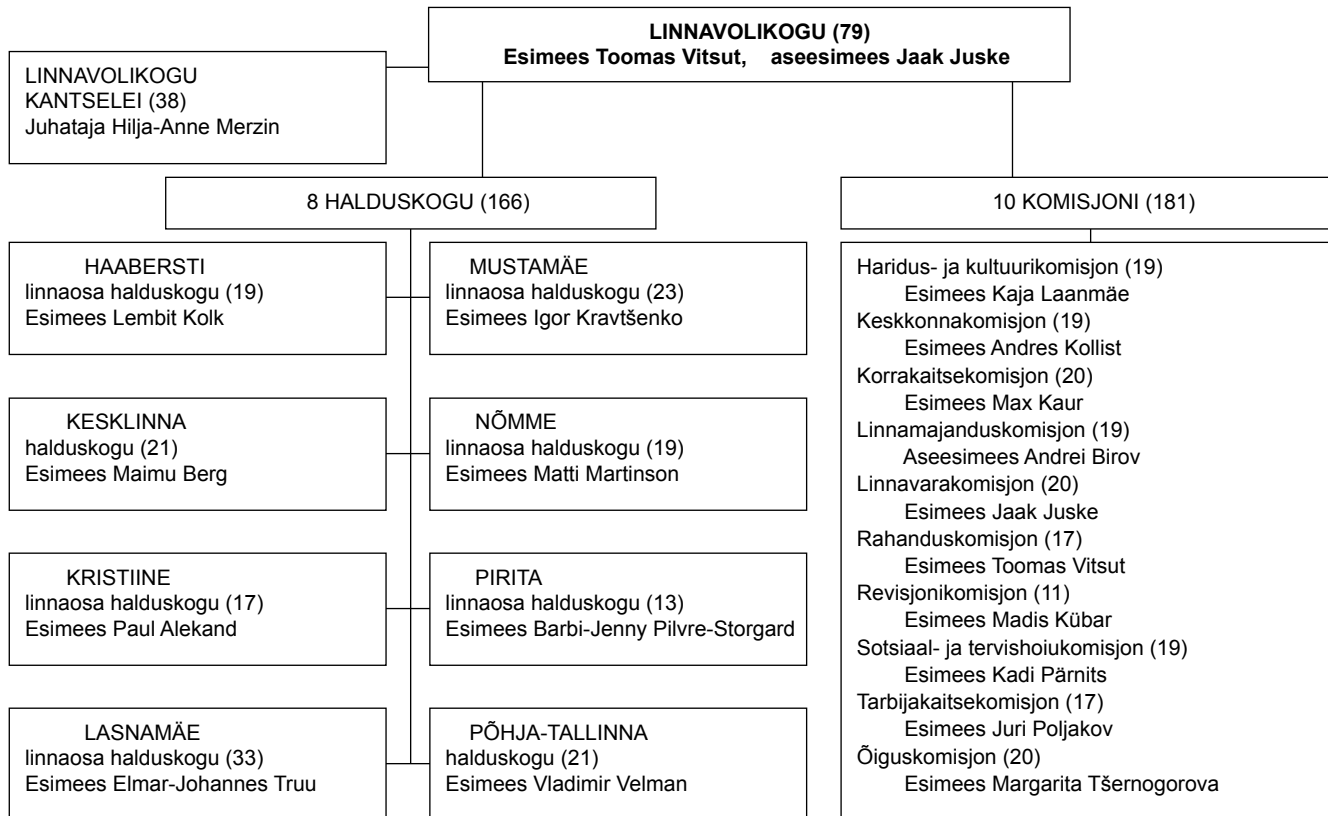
LINNAVOLIKOGU (79)
Esimees Toomas Vitsut, aseesimees Jaak Juske

LINNAVOLIKOGU KANTSELEI (38)
Juhataja Hilja-Anne Merzin

8 HALDUSKOGU (166)

10 KOMISJONI (181)

HAABERSTI
linnaosa halduskogu (19)
Esimees Lembit Kolk

MUSTAMÄE
linnaosa halduskogu (23)
Esimees Igor Kravtšenko

KESKLINNA
halduskogu (21)
Esimees Maimu Berg

NÕMME
linnaosa halduskogu (19)
Esimees Matti Martinson

KRISTIINE
linnaosa halduskogu (17)
Esimees Paul Alekand

PIRITA
linnaosa halduskogu (13)
Esimees Barbi-Jenny Pilvre-Storgard

LASNAMÄE
linnaosa halduskogu (33)
Esimees Elmar-Johannes Truu

PÕHJA-TALLINNA
halduskogu (21)
Esimees Vladimir Velman

Haridus- ja kultuurikomisjon (19)
Esimees Kaja Laanmäe
Keskkonnakomisjon (19)
Esimees Andres Kollist
Korrakaitsekomisjon (20)
Esimees Max Kaur
Linnamajanduskomisjon (19)
Aseesimees Andrei Birov
Linnavarakomisjon (20)
Esimees Jaak Juske
Rahanduskomisjon (17)
Esimees Toomas Vitsut
Revisjonikomisjon (11)
Esimees Madis Kübar
Sotsiaal- ja tervishoiukomisjon (19)
Esimees Kadi Pärnits
Tarbijakaitsekomisjon (17)
Esimees Juri Poljakov
Õiguskomisjon (20)
Esimees Margarita Tšernogorova